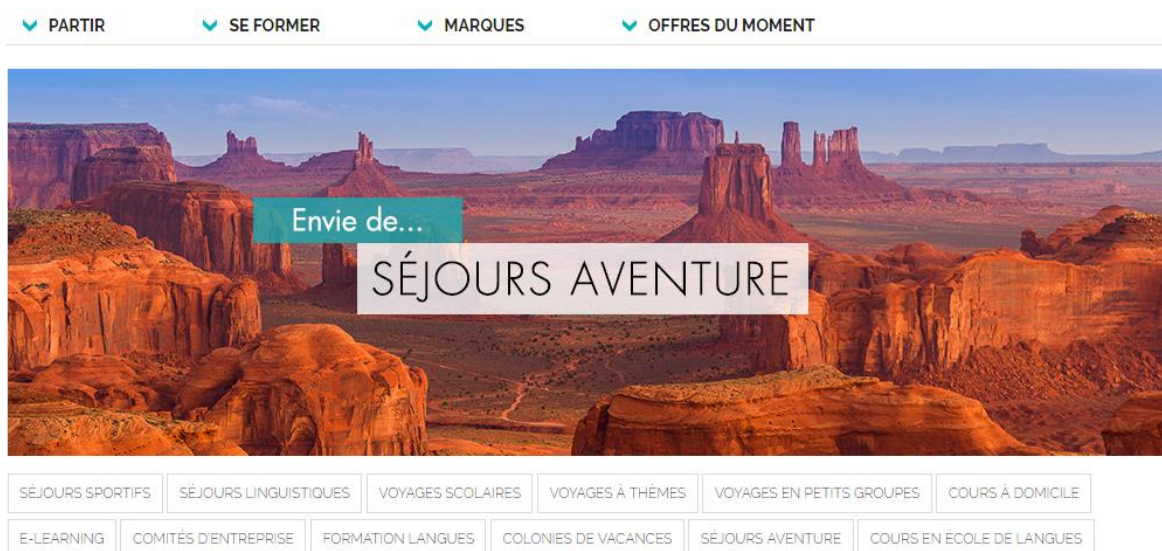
PARTIR SE FORMER MARQUES OFFRES DU MOMENT

Envie de...

SÉJOURS AVENTURE

SÉJOURS SPORTIFS SÉJOURS LINGUISTIQUES VOYAGES SCOLAIRES VOYAGES À THÈMES VOYAGES EN PETITS GROUPES COURS À DOMICILE

E-LEARNING COMITÉS D'ENTREPRISE FORMATION LANGUES COLONIES DE VACANCES SÉJOURS AVENTURE COURS EN ÉCOLE DE LANGUES